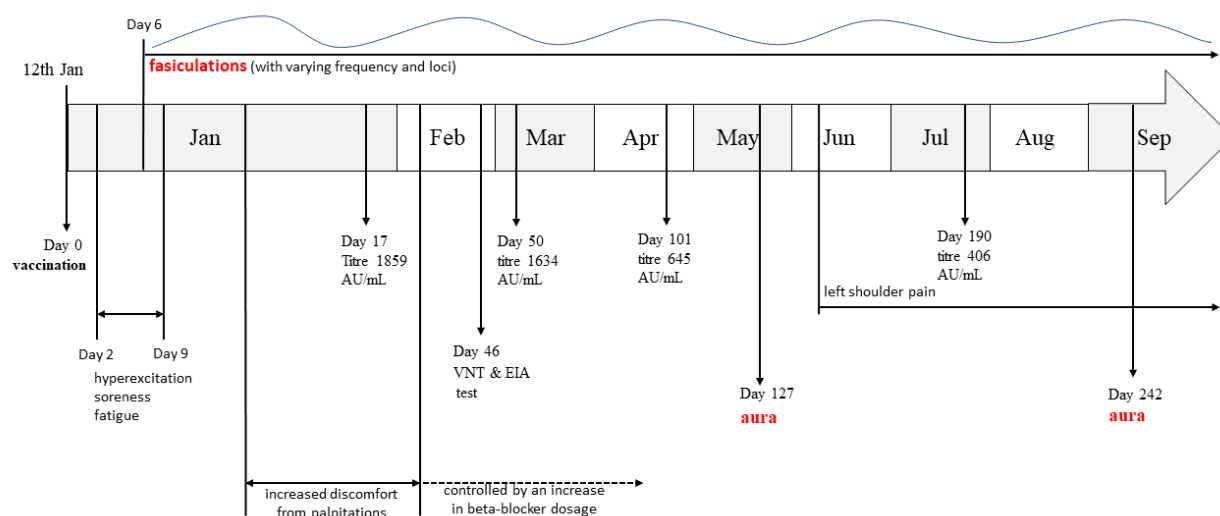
Day 6

fasiculations (with varying frequency and loci)

12th Jan

Jan

Feb

Mar

Apr

May

Jun

Jul

Aug

Sep

Day 0
vaccination

Day 17
Titre 1859
AU/mL

Day 50
titre 1634
AU/mL

Day 101
titre 645
AU/mL

Day 190
titre 406
AU/mL

left shoulder pain

Day 2

Day 9

hyperexcitation
soreness
fatigue

Day 46
VNT & EIA
test

Day 127
aura

Day 242
aura

increased discomfort from palpitations

controlled by an increase in beta-blocker dosage